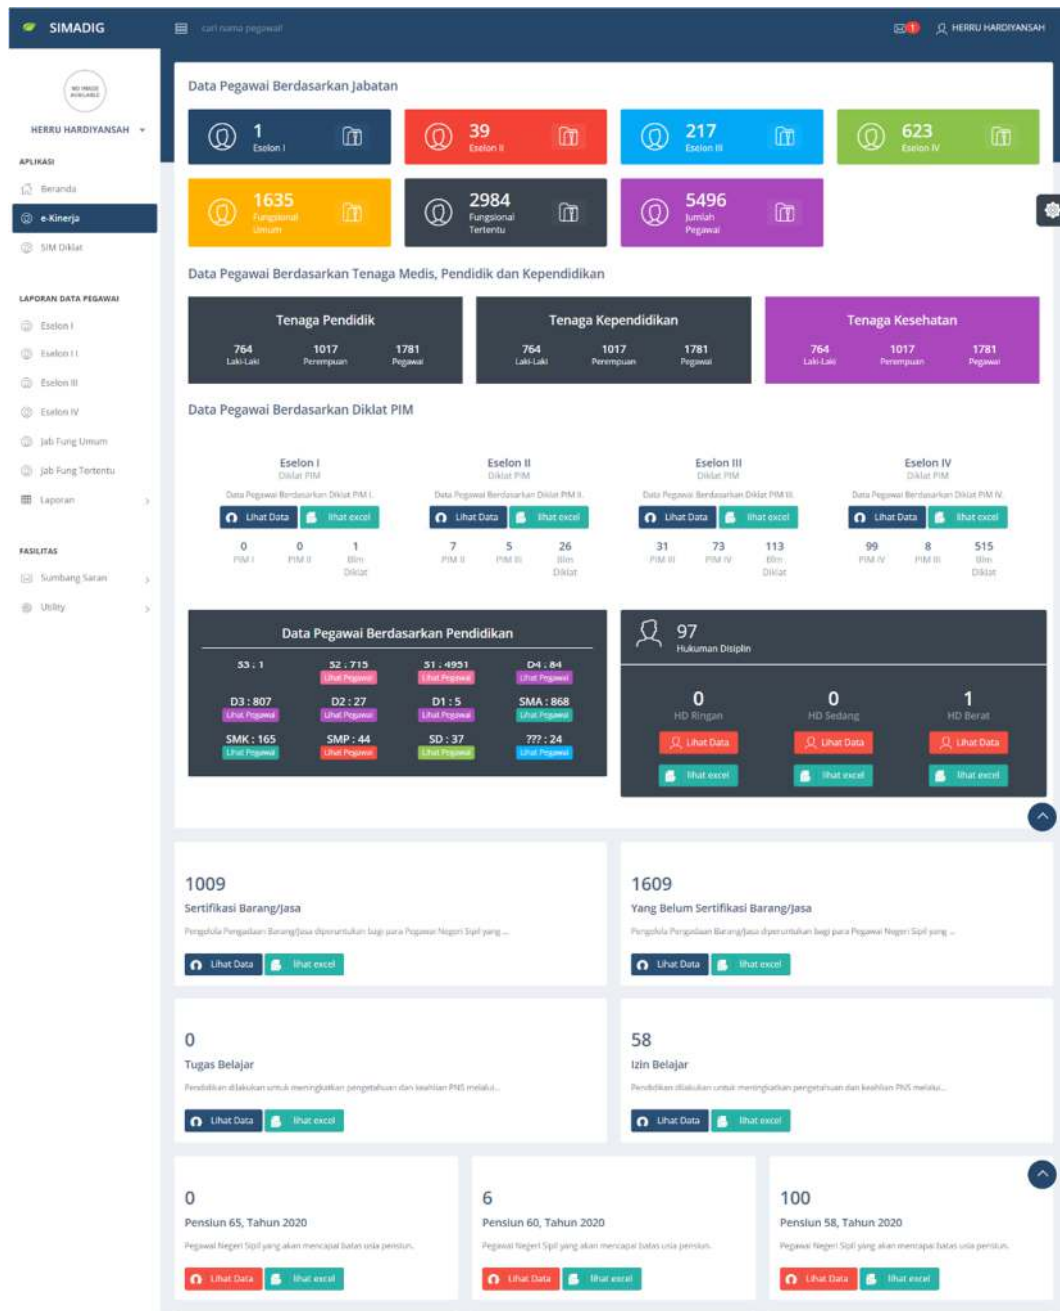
SIMADIG

cari nama pegawai

1 HERRU HARDIYANSAH

NO IMAGE AVAILABLE

HERRU HARDIYANSAH

APLIKASI

Beranda

e-Kinerja

SIM Diklat

LAPORAN DATA PEGAWAI

Eselon I

Eselon II

Eselon III

Eselon IV

Jab Fung Umum

Jab Fung Tertentu

Laporan

FASILITAS

Sumbang Saran

Utility

Data Pegawai Berdasarkan Jabatan

1 Eselon I

39 Eselon II

217 Eselon III

623 Eselon IV

1635 Fungsional Umum

2984 Fungsional Tertentu

5496 Jumlah Pegawai

Data Pegawai Berdasarkan Tenaga Medis, Pendidik dan Kependidikan

| Tenaga Pendidik | | |
|---|---|---|
| 764 Laki-Laki | 1017 Perempuan | 1781 Pegawai |

| Tenaga Kependidikan | | |
|---|---|---|
| 764 Laki-Laki | 1017 Perempuan | 1781 Pegawai |

| Tenaga Kesehatan | | |
|---|---|---|
| 764 Laki-Laki | 1017 Perempuan | 1781 Pegawai |

Data Pegawai Berdasarkan Diklat PIM

Eselon I
Diklat PIM
Data Pegawai Berdasarkan Diklat PIM I
Lihat Data lihat excel
0 PIM I 0 PIM II 1 Blm Diklat

Eselon II
Diklat PIM
Data Pegawai Berdasarkan Diklat PIM II
Lihat Data lihat excel
7 PIM II 5 PIM III 26 Blm Diklat

Eselon III
Diklat PIM
Data Pegawai Berdasarkan Diklat PIM III
Lihat Data lihat excel
31 PIM III 73 PIM IV 113 Blm Diklat

Eselon IV
Diklat PIM
Data Pegawai Berdasarkan Diklat PIM IV
Lihat Data lihat excel
99 PIM IV 8 PIM III 515 Blm Diklat

Data Pegawai Berdasarkan Pendidikan

S3 : 1
S2 : 715 Lihat Pegawai
S1 : 4951 Lihat Pegawai
D4 : 84 Lihat Pegawai
D3 : 807 Lihat Pegawai
D2 : 27 Lihat Pegawai
D1 : 5 Lihat Pegawai
SMA : 868 Lihat Pegawai
SMK : 165 Lihat Pegawai
SMP : 44 Lihat Pegawai
SD : 37 Lihat Pegawai
??? : 24 Lihat Pegawai

97
Hukuman Disiplin

0 HD Ringan Lihat Data lihat excel
0 HD Sedang Lihat Data lihat excel
1 HD Berat Lihat Data lihat excel

1009
Sertifikasi Barang/Jasa
Pengelola Pengadaan Barang/Jasa diperuntukan bagi para Pegawai Negeri Sipil yang ...
Lihat Data lihat excel

1609
Yang Belum Sertifikasi Barang/Jasa
Pengelola Pengadaan Barang/Jasa diperuntukan bagi para Pegawai Negeri Sipil yang ...
Lihat Data lihat excel

0
Tugas Belajar
Pendidikan dilakukan untuk meningkatkan pengetahuan dan keahlian PNS melalui...
Lihat Data lihat excel

58
Izin Belajar
Pendidikan dilakukan untuk meningkatkan pengetahuan dan keahlian PNS melalui...
Lihat Data lihat excel

0
Pensiun 65, Tahun 2020
Pegawai Negeri Sipil yang akan mencapai batas usia pensiun.
Lihat Data lihat excel

6
Pensiun 60, Tahun 2020
Pegawai Negeri Sipil yang akan mencapai batas usia pensiun.
Lihat Data lihat excel

100
Pensiun 58, Tahun 2020
Pegawai Negeri Sipil yang akan mencapai batas usia pensiun.
Lihat Data lihat excel